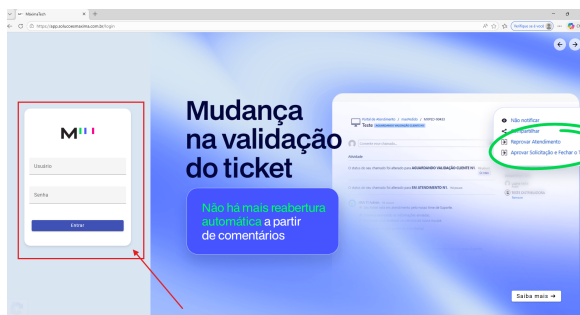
MaximaTech
https://app.solucoesmaxima.com.br/login
Notificar por e-mail

Usuário
Senha
Entrar

Mudança na validação do ticket

Não há mais reabertura automática a partir de comentários

Portal de Atendimento / Incidente / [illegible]
Teste
Comente nesta Atividade...
Atividade
Não notificar
Compartilhar
Reprovar Atendimento
Aprovar Solicitação e Fechar t

Saiba mais →